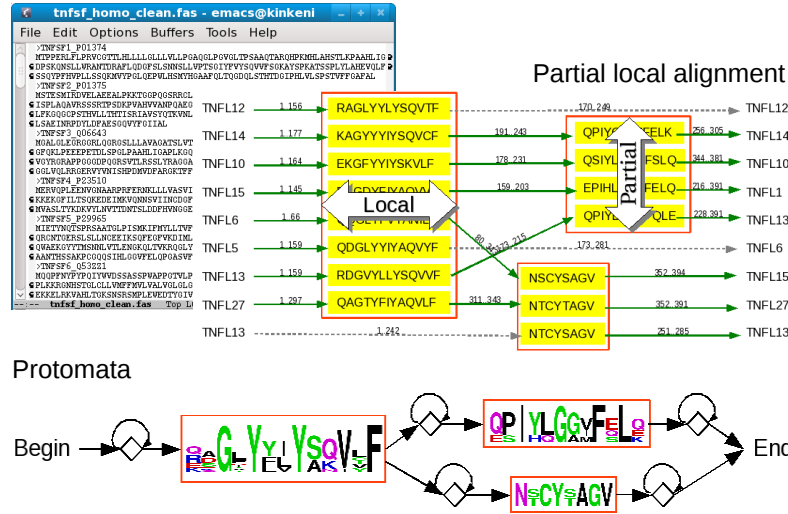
tnfsf_homo_clean.fas - emacs@kinkeni

File Edit Options Buffers Tools Help

>TNFSF1_P01374
MTPPERLFLPRVCGTTLHLLLLGLLLVLLPGAQGLPGVGLTPSAAQTARQHPKMHLAHSTLKPAAHLIG
DPSKQNSLLWRANTDRAFLQDGFSLSNNSLLVPTSGIYFVYSQVVFSGKAYSPKATSSPLYLAHEVQLF
SSQYPFHVPLLSSQKMVYPGLQEPWLHSMYHGAAFQLTQGDQLSTHTDGIPHLVLSPSTVFFGAFAL
>TNFSF2_P01375
MSTESMIRDVELAEEALPKKTGGPQGSRRCL
ISPLAQAVRSSSRTPSDKPVAHVVANPQAEG
LFKGQGCPSTHVLLTHTISRIAVSYQTKVNL
LSAIKSPCQRETPEGAEAKPWYEPIYLGGVF
>TNFSF3_Q06643
MGALGLEGRGGRLQGRGSLLLAVAGATSLVT
GFQKLPEEEPETDLSPGLPAAHLIGAPLKGQ
VGYRGRAPPGGGDPQGRSVTLRSSLYRAGGA
GGLVQLRRGERVYVNISHPDMVDFARGKTFF
>TNFSF4_P23510
MERVQPLEENVGNAARPRFERNKLLLVASVI
KKEKGFILTSQKEDEIMKVQNNSVIINCDGF
NVASLTYKDKVYLNVTTDNTSLDDFHVNGGE
>TNFSF5_P29965
MIETYNQTSPRSAATGLPISMKIFMYLLTVF
QRGNTGERSLSLLNCEEIKSQFEGFVKDIML
QWAEKGYYTMSNNLVTLENGKQLTVKRQGLY
AANTHSSAKPCGQQSIHLGGVFELQPGASVF
>TNFSF6_Q53Z21
MQQPFNYPYPQIYWVDSSASSPWAPPGTVLP
PLKKRGNHSTGLCLLVMFFMVLVALVGLGLG
EKKELRKVAHLTGKSNSRSMPLEWEDTYGIV

-- tnfsf_homo_clean.fas Top L

Partial local alignment

TNFL12 1.156 RAGLYYLYSQVTF
TNFL14 1.177 KAGYYYIYSQVCF
TNFL10 1.164 EKGFYYIYSKVLF
TNFL15 1.145
TNFL6 1.66
TNFL5 1.159 QDGLYYIYAQVYF
TNFL13 1.159 RDGVYLLYSQVVF
TNFL27 1.297 QAGTYFIYAQVLF
TNFL13 1.242

Local

170.249
191.243
178.231
159.203
80.
173.215
173.281
311.343

QPIY ELK
QSIYL FSLQ
EPIHL FELQ
QPIY QLE

Partial

256.305
344.381
216.391
228.391

TNFL12
TNFL14
TNFL10
TNFL1
TNFL13
TNFL6

NSCYSAGV 352.394 TNFL15
NTCYTAGV 352.391 TNFL27
NTCYSAGV 251.285 TNFL13

Protomata

Begin

GLYYLYSQVLF

QPIYLGGVFELQ

NSCYSAGV

End